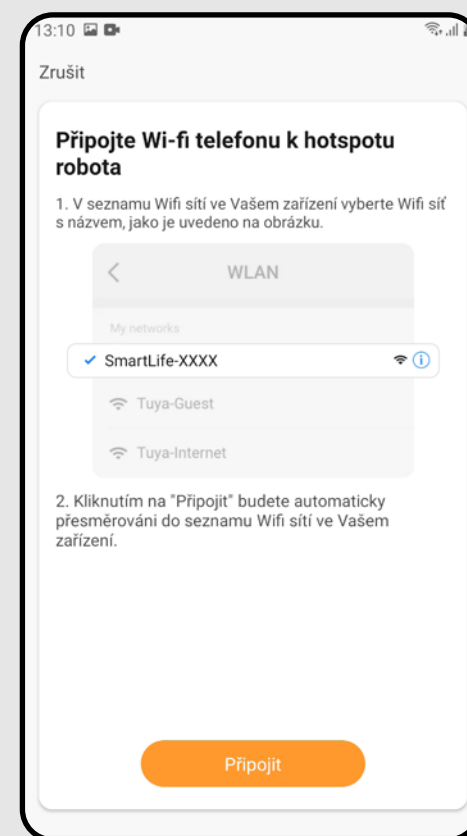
13:10

Zrušit

Připojte Wi-fi telefonu k hotspotu robota

1. V seznamu Wifi sítí ve Vašem zařízení vyberte Wifi síť s názvem, jako je uvedeno na obrázku.

WLAN

My networks

SmartLife-XXXX

Tuya-Guest

Tuya-Internet

2. Kliknutím na "Připojit" budete automaticky přesměrováni do seznamu Wifi sítí ve Vašem zařízení.

Připojit